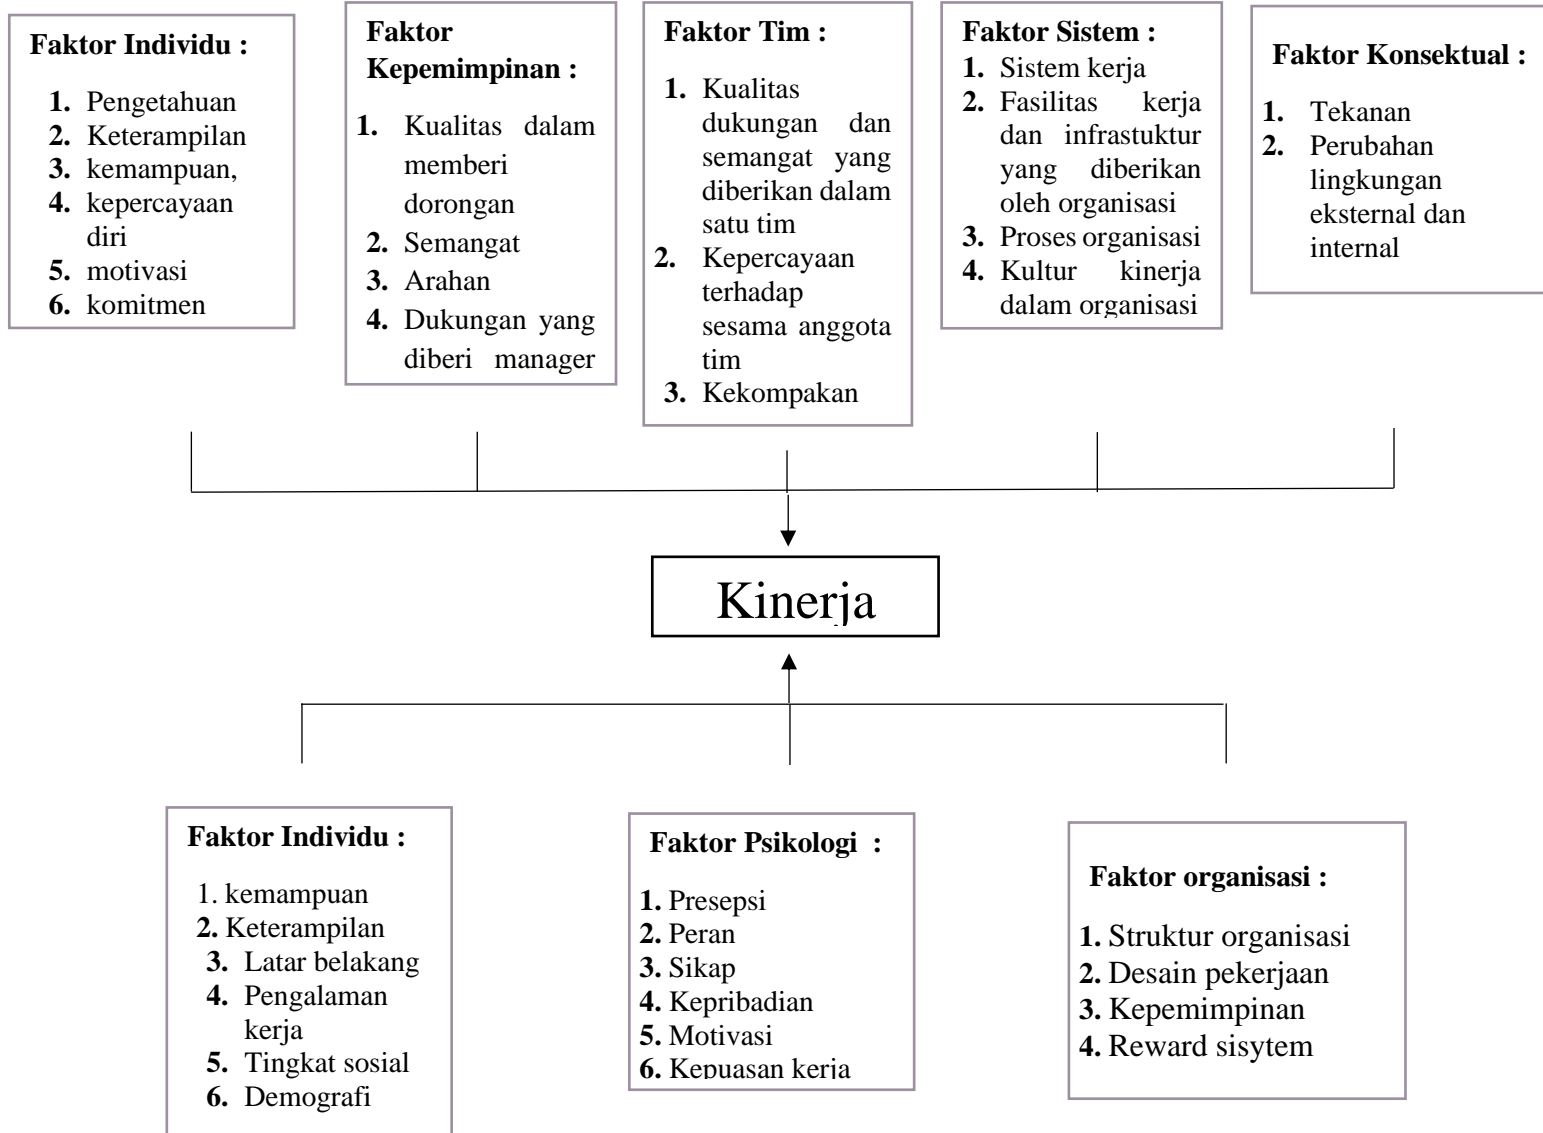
**Faktor Individu :**

1. Pengetahuan
2. Keterampilan
3. kemampuan,
4. kepercayaan diri
5. motivasi
6. komitmen

**Faktor Kepemimpinan :**

1. Kualitas dalam memberi dorongan
2. Semangat
3. Arahan
4. Dukungan yang diberi manager

**Faktor Tim :**

1. Kualitas dukungan dan semangat yang diberikan dalam satu tim
2. Kepercayaan terhadap sesama anggota tim
3. Kekompakan

**Faktor Sistem :**

1. Sistem kerja
2. Fasilitas kerja dan infrastuktur yang diberikan oleh organisasi
3. Proses organisasi
4. Kultur kinerja dalam organisasi

**Faktor Konsektual :**

1. Tekanan
2. Perubahan lingkungan eksternal dan internal

Kinerja

**Faktor Individu :**

1. kemampuan
2. Keterampilan
3. Latar belakang
4. Pengalaman kerja
5. Tingkat sosial
6. Demografi

**Faktor Psikologi :**

1. Presepsi
2. Peran
3. Sikap
4. Kepribadian
5. Motivasi
6. Kepuasan kerja

**Faktor organisasi :**

1. Struktur organisasi
2. Desain pekerjaan
3. Kepemimpinan
4. Reward sisytem